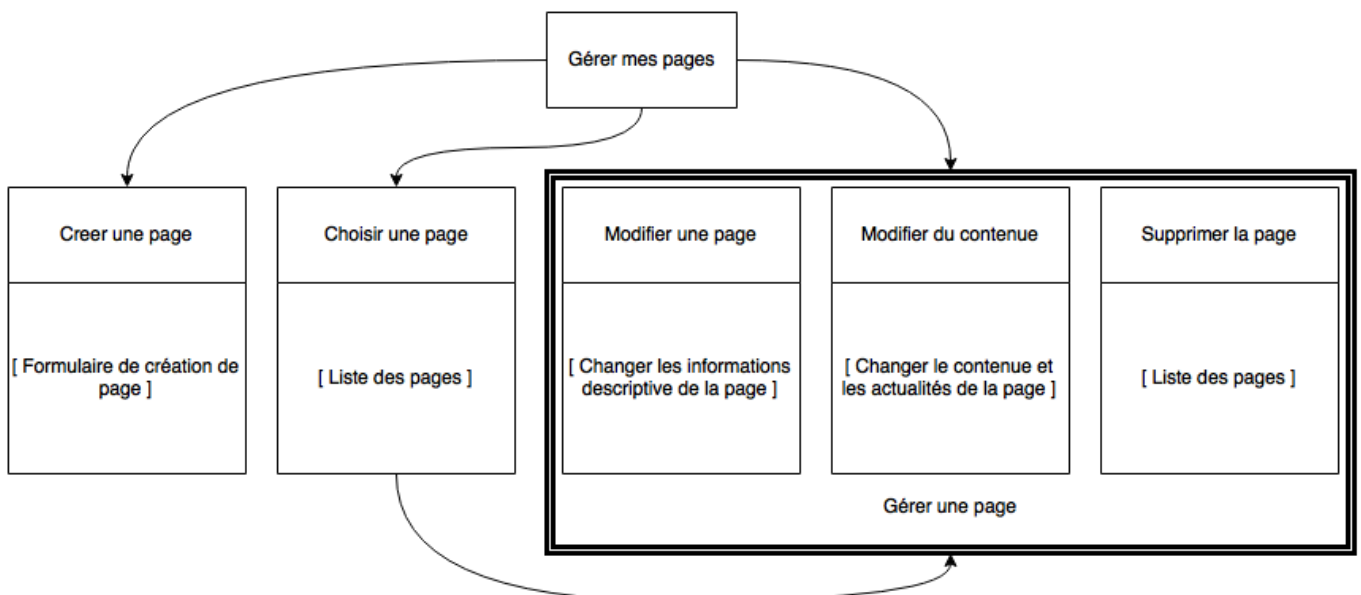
Gérer mes pages

Creer une page

[ Formulaire de création de page ]

Choisir une page

[ Liste des pages ]

Modifier une page

[ Changer les informations descriptive de la page ]

Modifier du contenue

[ Changer le contenue et les actualités de la page ]

Supprimer la page

[ Liste des pages ]

Gérer une page